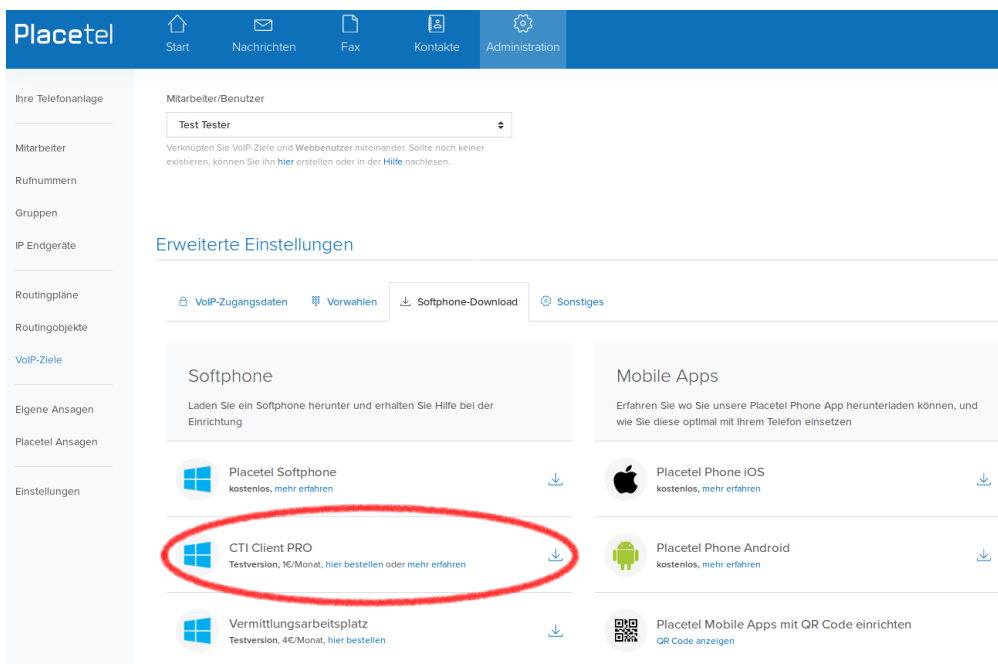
Placetel

Start Nachrichten Fax Kontakte Administration

Ihre Telefonanlage

Mitarbeiter

Rufnummern

Gruppen

IP Endgeräte

Routingpläne

Routingobjekte

VoIP-Ziele

Eigene Ansagen

Placetel Ansagen

Einstellungen

Mitarbeiter/Benutzer

Test Tester

Verknüpfen Sie VoIP-Ziele und Webbenutzer miteinander. Sollte noch keiner existieren, können Sie ihn hier erstellen oder in der Hilfe nachlesen.

Erweiterte Einstellungen

VoIP-Zugangsdaten | Vorwahlen | Softphone-Download | Sonstiges

Softphone

Laden Sie ein Softphone herunter und erhalten Sie Hilfe bei der Einrichtung

Placetel Softphone
kostenlos, mehr erfahren

CTI Client PRO
Testversion, 1€/Monat, hier bestellen oder mehr erfahren

Vermittlungsarbeitsplatz
Testversion, 4€/Monat, hier bestellen

Mobile Apps

Erfahren Sie wo Sie unsere Placetel Phone App herunterladen können, und wie Sie diese optimal mit Ihrem Telefon einsetzen

Placetel Phone iOS
kostenlos, mehr erfahren

Placetel Phone Android
kostenlos, mehr erfahren

Placetel Mobile Apps mit QR Code einrichten
QR Code anzeigen